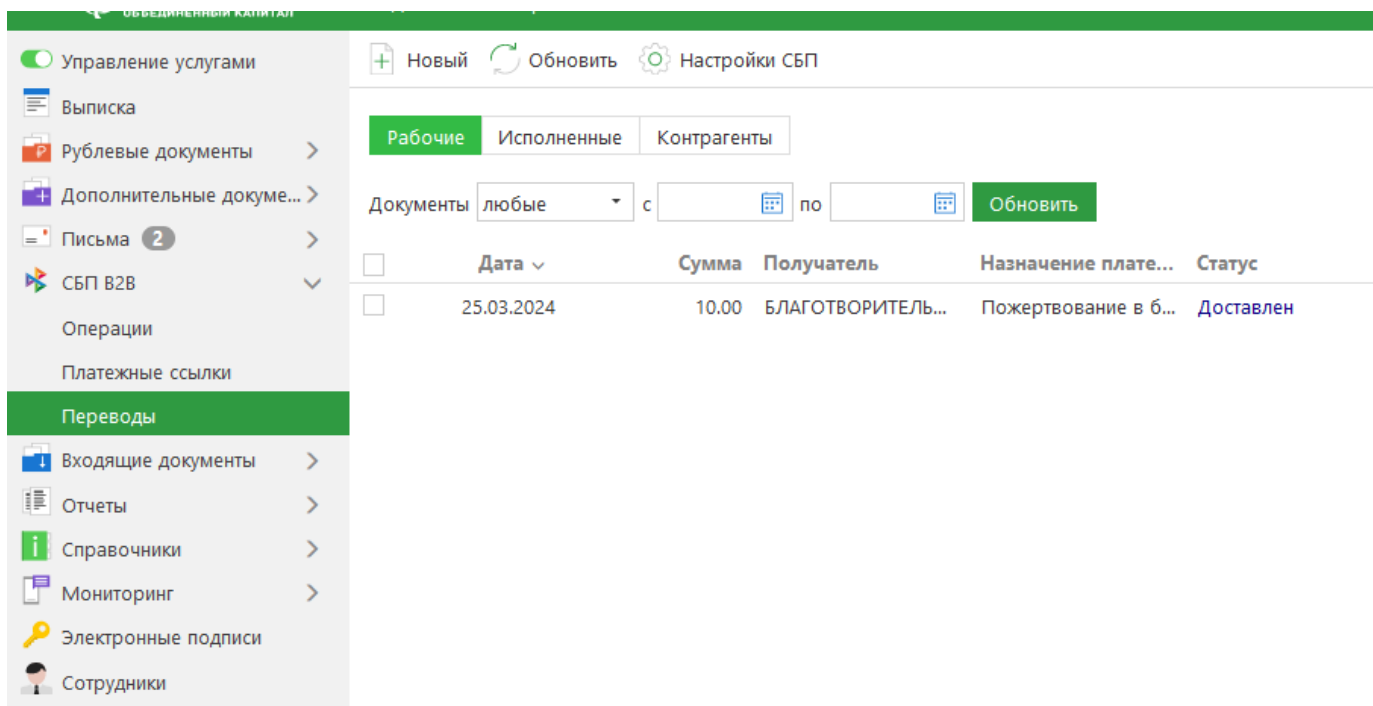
ОБЪЕДИНЕННЫЙ КАПИТАЛ

Управление услугами
Выписка
Рублевые документы
Дополнительные докуме...
Письма 2
СБП B2B
Операции
Платежные ссылки
Переводы
Входящие документы
Отчеты
Справочники
Мониторинг
Электронные подписи
Сотрудники

Новый Обновить Настройки СБП

Рабочие Исполненные Контрагенты

Документы любые с по Обновить

| | Дата | Сумма | Получатель | Назначение плате... | Статус |
|---|---|---|---|---|---|
| | 25.03.2024 | 10.00 | БЛАГОТВОРИТЕЛЬ... | Пожертвование в б... | Доставлен |